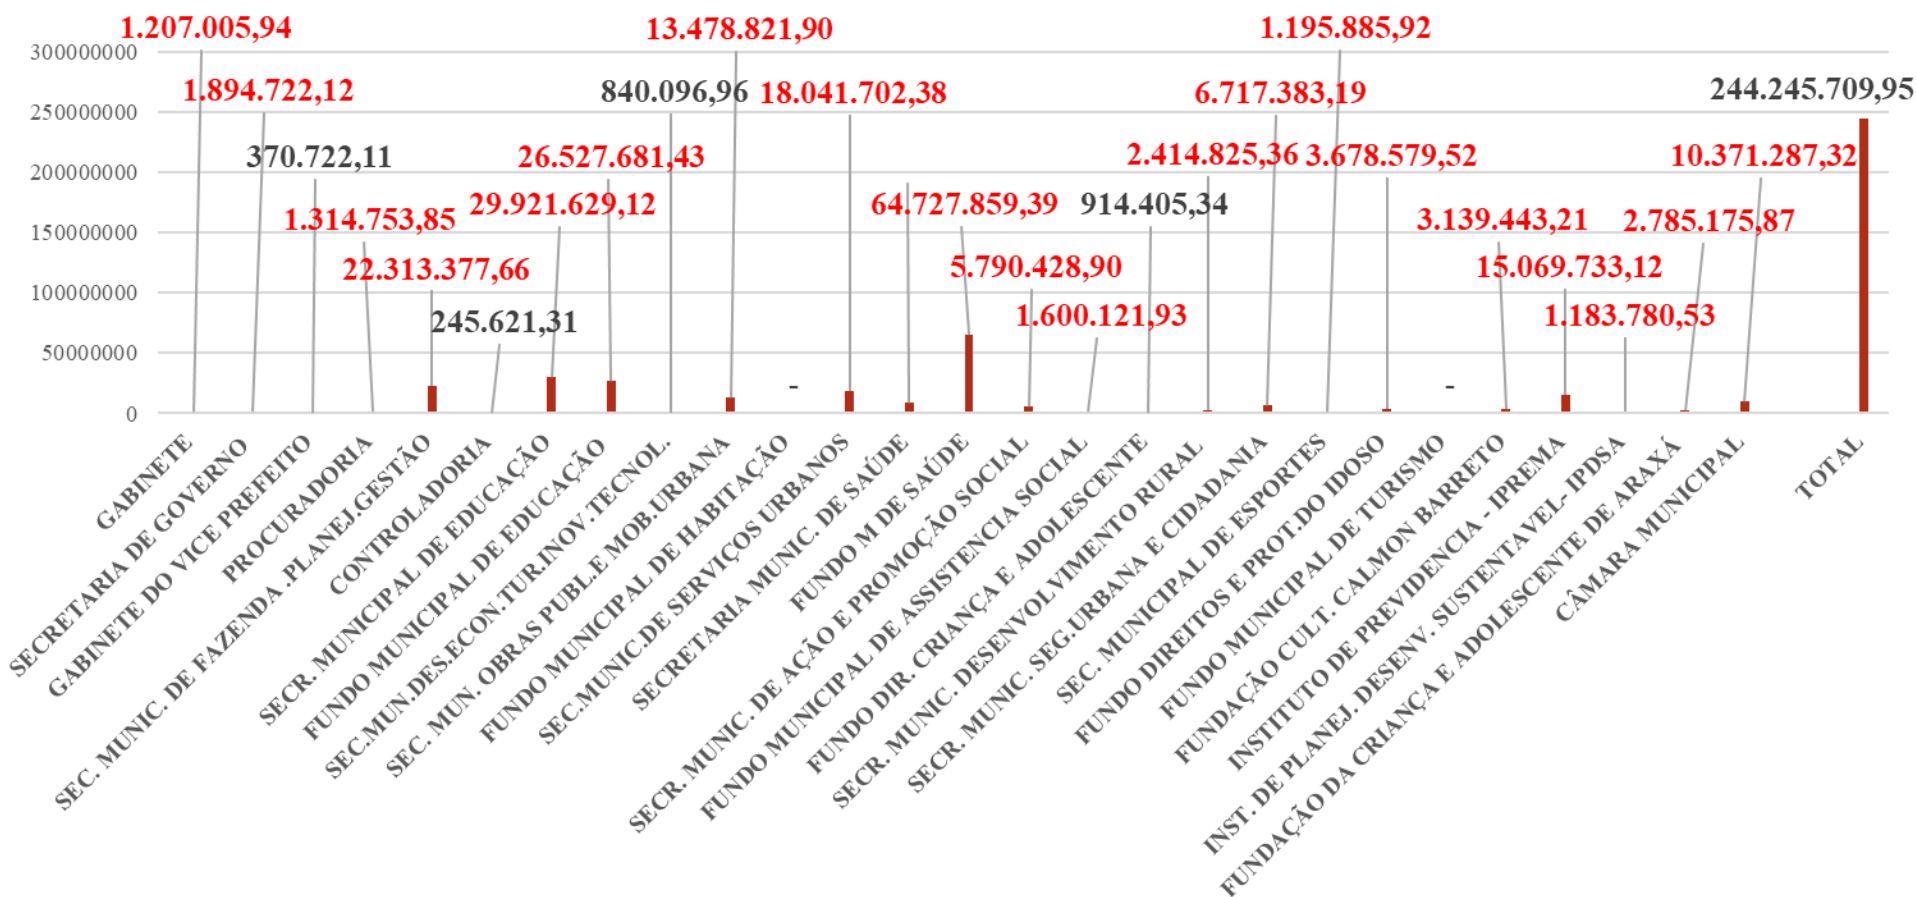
300000000
250000000
200000000
150000000
100000000
50000000
0

1.207.005,94
1.894.722,12
370.722,11
1.314.753,85
22.313.377,66
245.621,31
29.921.629,12
26.527.681,43
840.096,96
13.478.821,90
-
18.041.702,38
64.727.859,39
5.790.428,90
1.600.121,93
914.405,34
2.414.825,36
6.717.383,19
1.195.885,92
3.678.579,52
-
3.139.443,21
15.069.733,12
1.183.780,53
2.785.175,87
10.371.287,32
244.245.709,95

GABINETE
SECRETARIA DE GOVERNO
GABINETE DO VICE PREFEITO
PROCURADORIA
SEC. MUNIC. DE FAZENDA .PLANEJ.GESTÃO
CONTROLADORIA
SECR. MUNICIPAL DE EDUCAÇÃO
FUNDO MUNICIPAL DE EDUCAÇÃO
SEC.MUN.DES.ECON.TUR.INOV.TECNOL.
SEC. MUN. OBRAS PUBL.E MOB.URBANA
FUNDO MUNICIPAL DE HABITAÇÃO
SEC.MUNIC.DE SERVIÇOS URBANOS
SECRETARIA MUNIC. DE SAÚDE
FUNDO M DE SAÚDE
SECR. MUNIC. DE AÇÃO E PROMOÇÃO SOCIAL
FUNDO MUNICIPAL DE ASSISTENCIA SOCIAL
FUNDO DIR. CRIANÇA E ADOLESCENTE
SECR. MUNIC. DESENVOLVIMENTO RURAL
SECR. MUNIC. SEG.URBANA E CIDADANIA
SEC. MUNICIPAL DE ESPORTES
FUNDO DIREITOS E PROT.DO IDOSO
FUNDO MUNICIPAL DE TURISMO
FUNDAÇÃO CULT. CALMON BARRETO
INSTITUTO DE PREVIDENCIA - IPREMA
INST. DE PLANEJ. DESENV. SUSTENTAVEL- IPDSA
FUNDAÇÃO DA CRIANÇA E ADOLESCENTE DE ARAXÁ
CÂMARA MUNICIPAL
TOTAL